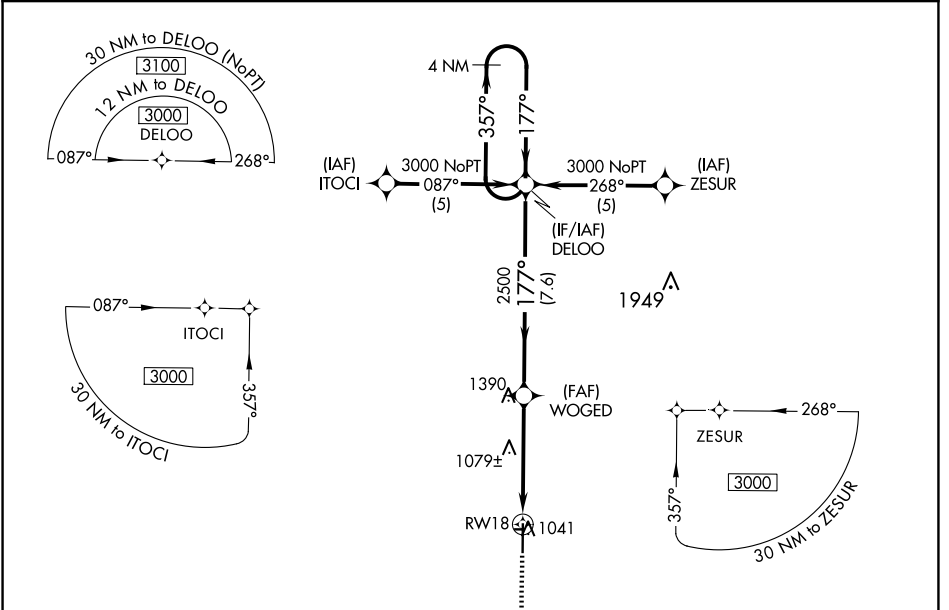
30 NM to DELOO (NoPT)
3100
12 NM to DELOO
3000
DELOO
087°
268°

4 NM
357°
177°

(IAF)
ITOCI
3000 NoPT
087°
(5)

3000 NoPT
268°
(5)
(IAF)
ZESUR

(IF/IAF)
DELOO

2500
177°
(7.6)

1949

087°
ITOCI
3000
357°
30 NM to ITOCI

1390
(FAF)
WOGED

1079±

RW18
1041

ZESUR
268°
3000
357°
30 NM to ZESUR